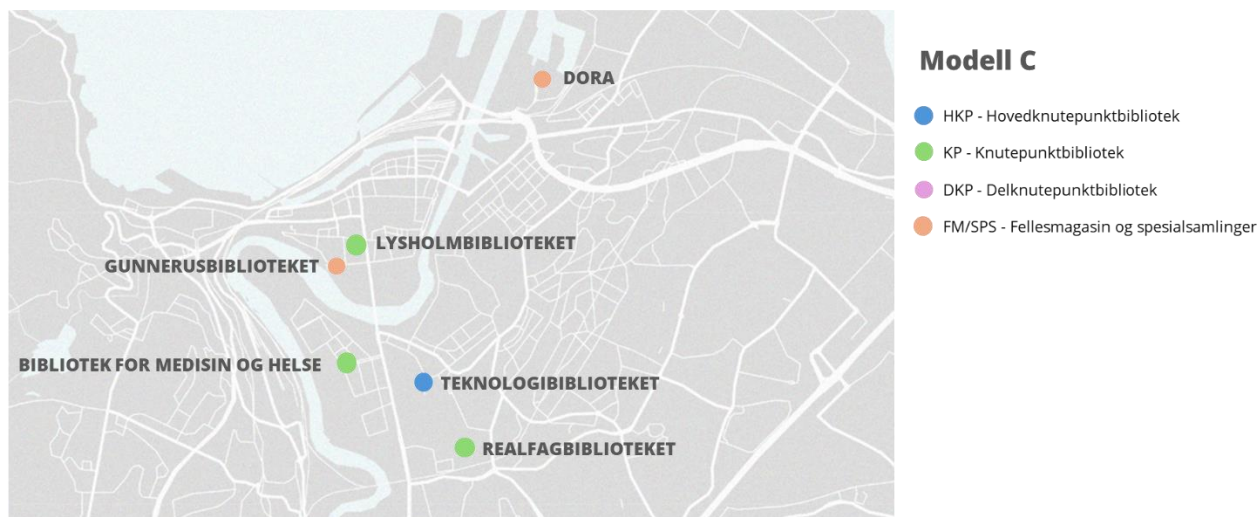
DORA

LYSHOLMBIBLIOTEKET

GUNNERUSBIBLIOTEKET

BIBLIOTEK FOR MEDISIN OG HELSE

TEKNOLOGIBIBLIOTEKET

REALFAGBIBLIOTEKET

Modell C

HKP - Hovedknutepunktbibliotek

KP - Knutepunktbibliotek

DKP - Delknutepunktbibliotek

FM/SPS - Fellesmagasin og spesialsamlinger